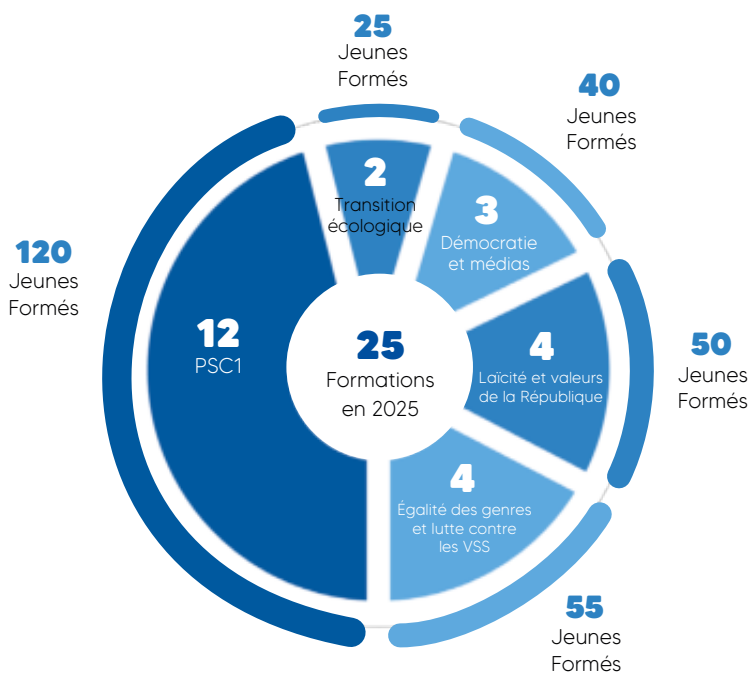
25
Jeunes
Formés

40
Jeunes
Formés

120
Jeunes
Formés

2
Transition écologique

3
Démocratie et médias

12
PSC1

25
Formations en 2025

4
Laïcité et valeurs de la République

50
Jeunes
Formés

4
Égalité des genres et lutte contre les VSS

55
Jeunes
Formés